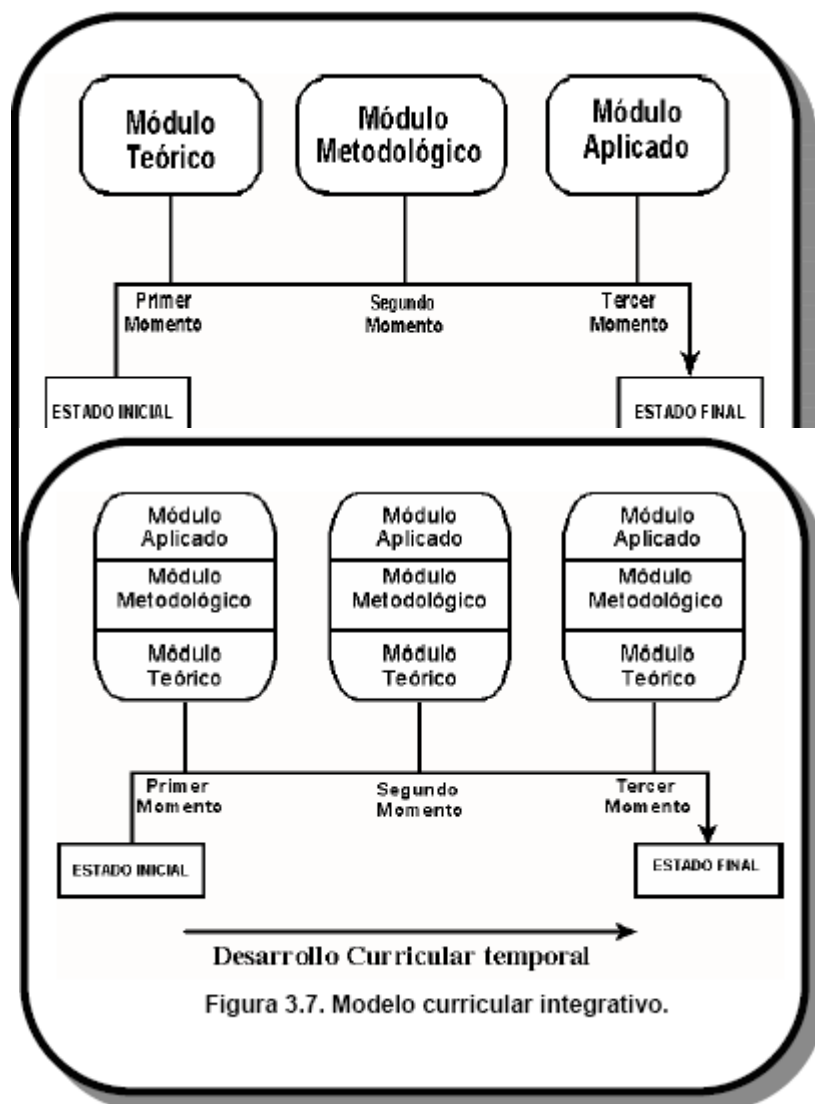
Módulo Teórico

Módulo Metodológico

Módulo Aplicado

Primer Momento

Segundo Momento

Tercer Momento

ESTADO INICIAL

ESTADO FINAL

Módulo Aplicado
Módulo Metodológico
Módulo Teórico

Módulo Aplicado
Módulo Metodológico
Módulo Teórico

Módulo Aplicado
Módulo Metodológico
Módulo Teórico

Primer Momento

Segundo Momento

Tercer Momento

ESTADO INICIAL

ESTADO FINAL

Desarrollo Curricular temporal

Figura 3.7. Modelo curricular integrativo.